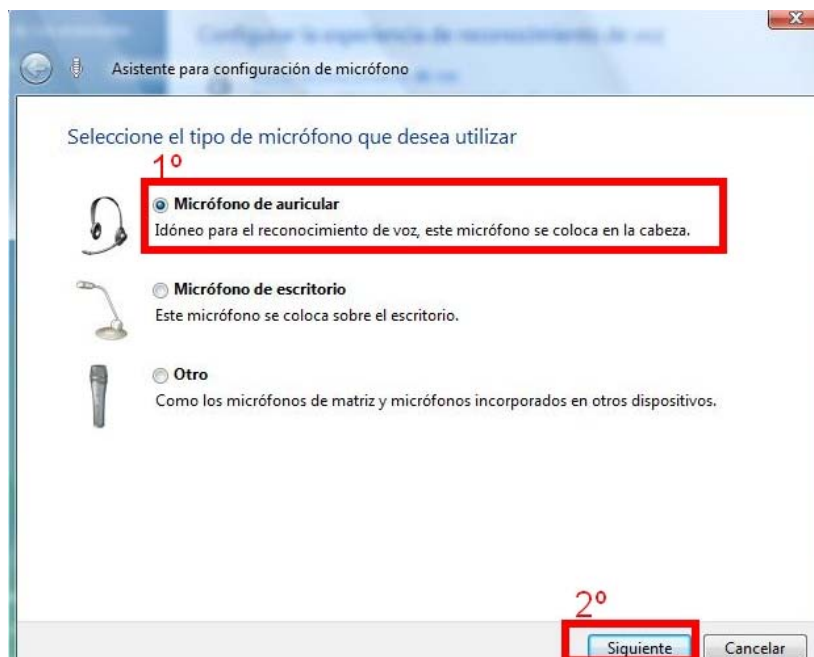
Asistente para configuración de micrófono

Seleccione el tipo de micrófono que desea utilizar

1º

Micrófono de auricular
Idóneo para el reconocimiento de voz, este micrófono se coloca en la cabeza.

Micrófono de escritorio
Este micrófono se coloca sobre el escritorio.

Otro
Como los micrófonos de matriz y micrófonos incorporados en otros dispositivos.

2º

Siguiente
Cancelar